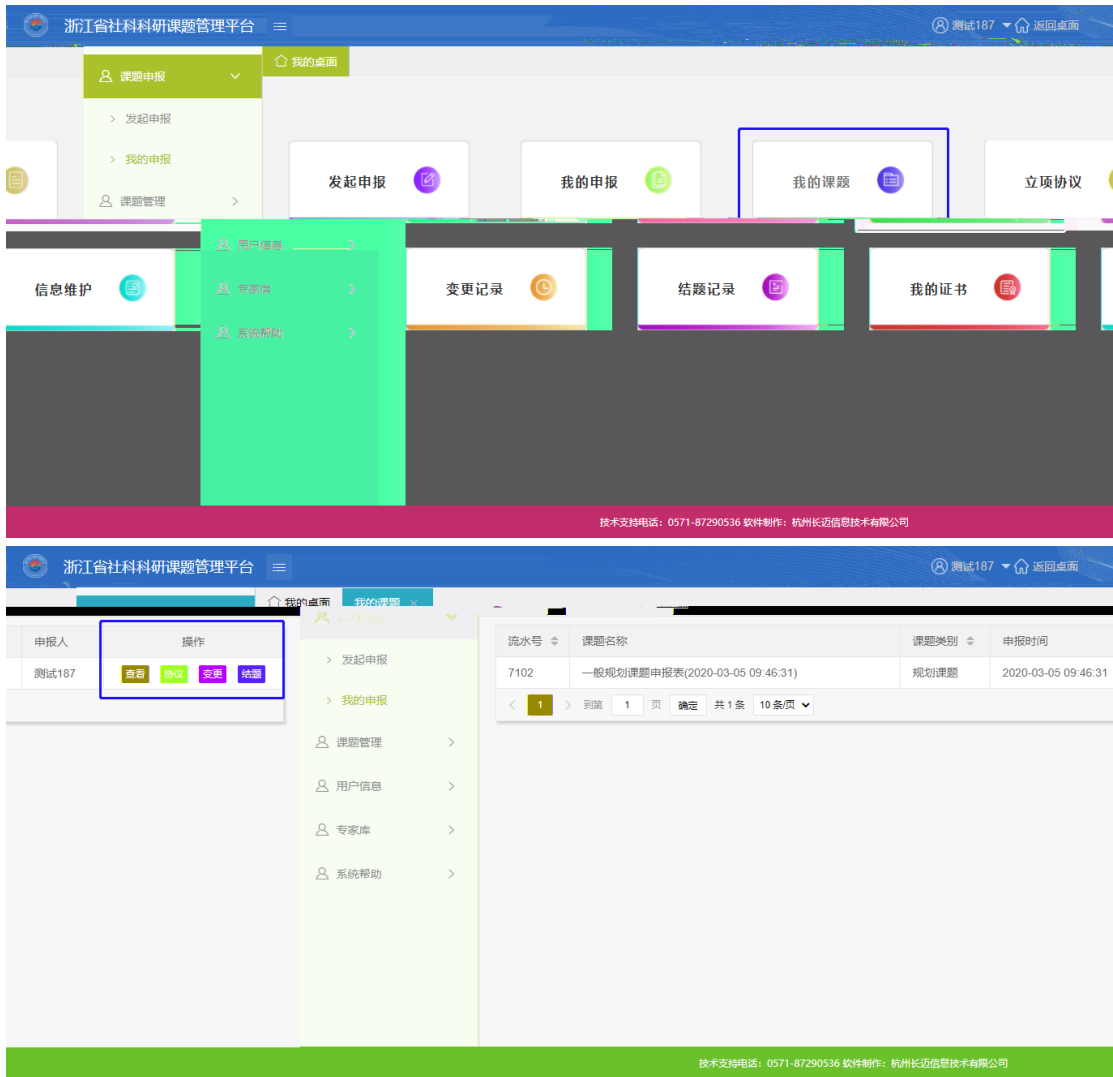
浙江省社科科研课题管理平台

测试187 返回桌面

我的桌面

课题申报

发起申报

我的申报

课题管理

用户信息

专家库

系统帮助

发起申报

我的申报

我的课题

立项协议

信息维护

变更记录

结题记录

我的证书

技术支持电话：0571-87290536 软件制作：杭州长迈信息技术有限公司

浙江省社科科研课题管理平台

测试187 返回桌面

我的桌面 我的课题 ×

| 申报人 | 操作 |
|---|---|
| 测试187 | 查看 协议 变更 结题 |

发起申报

我的申报

课题管理

用户信息

专家库

系统帮助

| 流水号 | 课题名称 | 课题类别 | 申报时间 |
|---|---|---|---|
| 7102 | 一般规划课题申报表(2020-03-05 09:46:31) | 规划课题 | 2020-03-05 09:46:31 |

1 到第 1 页 确定 共 1 条 10 条/页

技术支持电话：0571-87290536 软件制作：杭州长迈信息技术有限公司